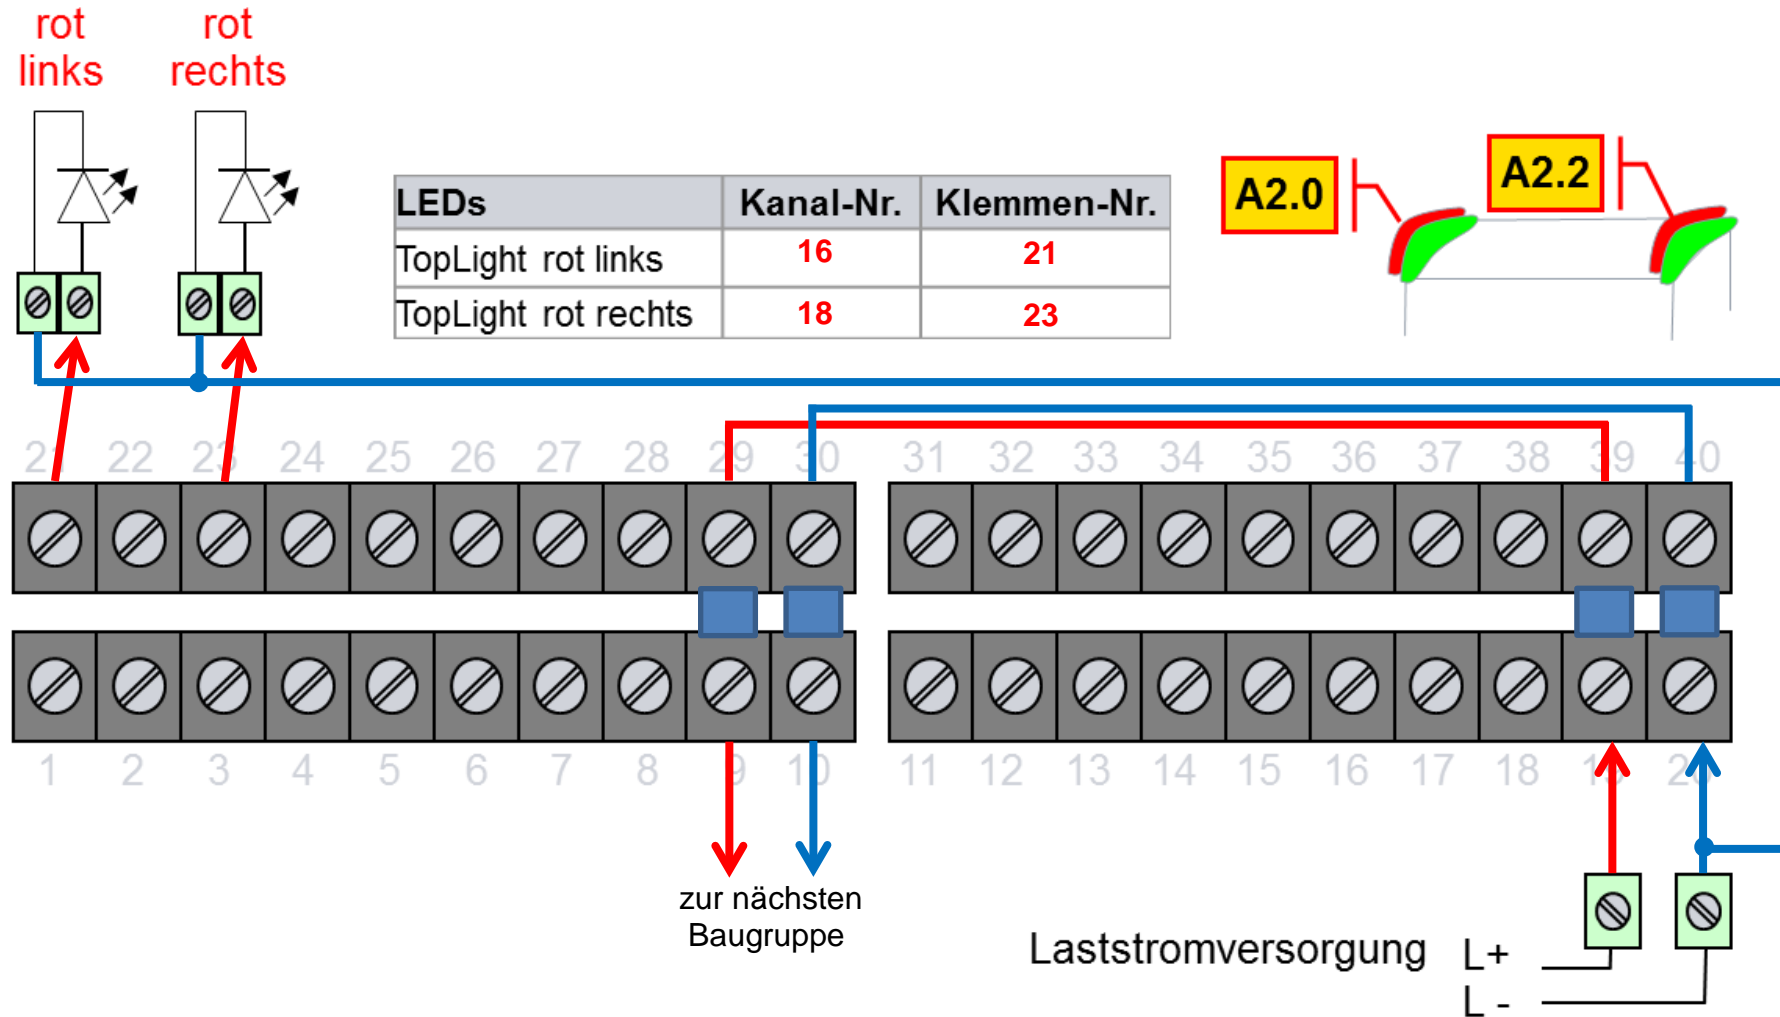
rot links

rot rechts

| LEDs | Kanal-Nr. | Klemmen-Nr. |
|---|---|---|
| TopLight rot links | 16 | 21 |
| TopLight rot rechts | 18 | 23 |

A2.0

A2.2

21 22 23 24 25 26 27 28 29 30 31 32 33 34 35 36 37 38 39 40

1 2 3 4 5 6 7 8 9 10 11 12 13 14 15 16 17 18 19 20

zur nächsten Baugruppe

Laststromversorgung L+ L -